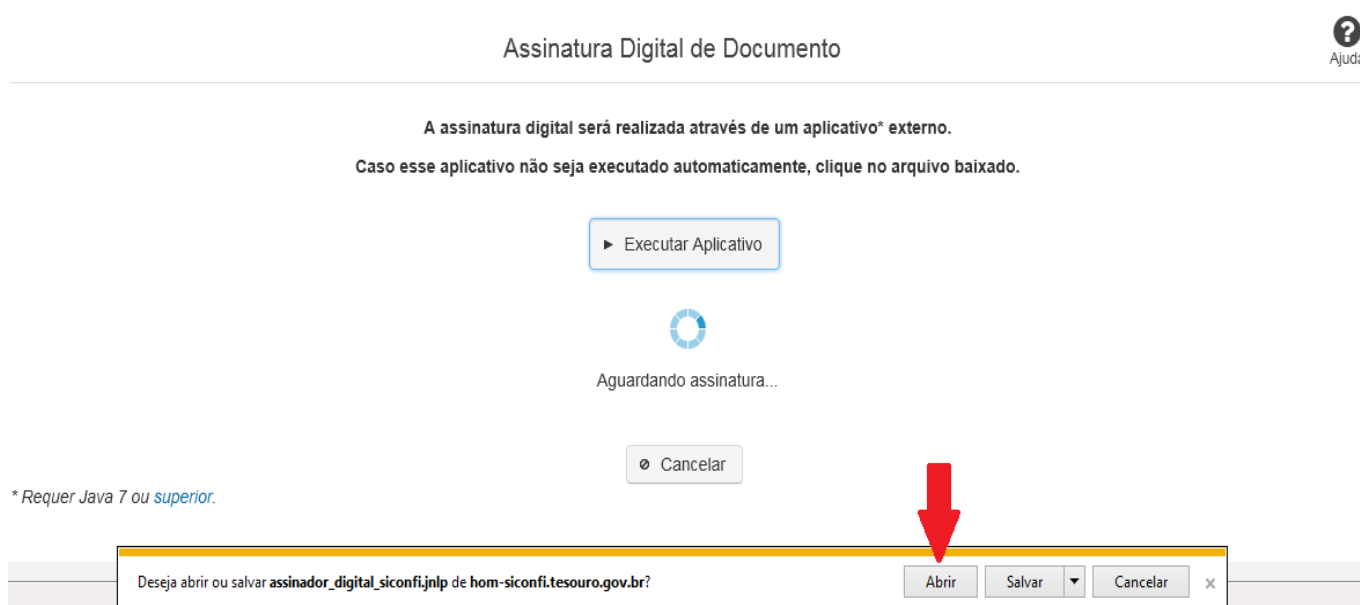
Assinatura Digital de Documento

Ajuda

A assinatura digital será realizada através de um aplicativo* externo.

Caso esse aplicativo não seja executado automaticamente, clique no arquivo baixado.

► Executar Aplicativo

Aguardando assinatura...

⊘ Cancelar

* Requer Java 7 ou superior.

Deseja abrir ou salvar assinador_digital_siconfi.jnlp de hom-siconfi.tesouro.gov.br?

Abrir

Salvar

Cancelar

×